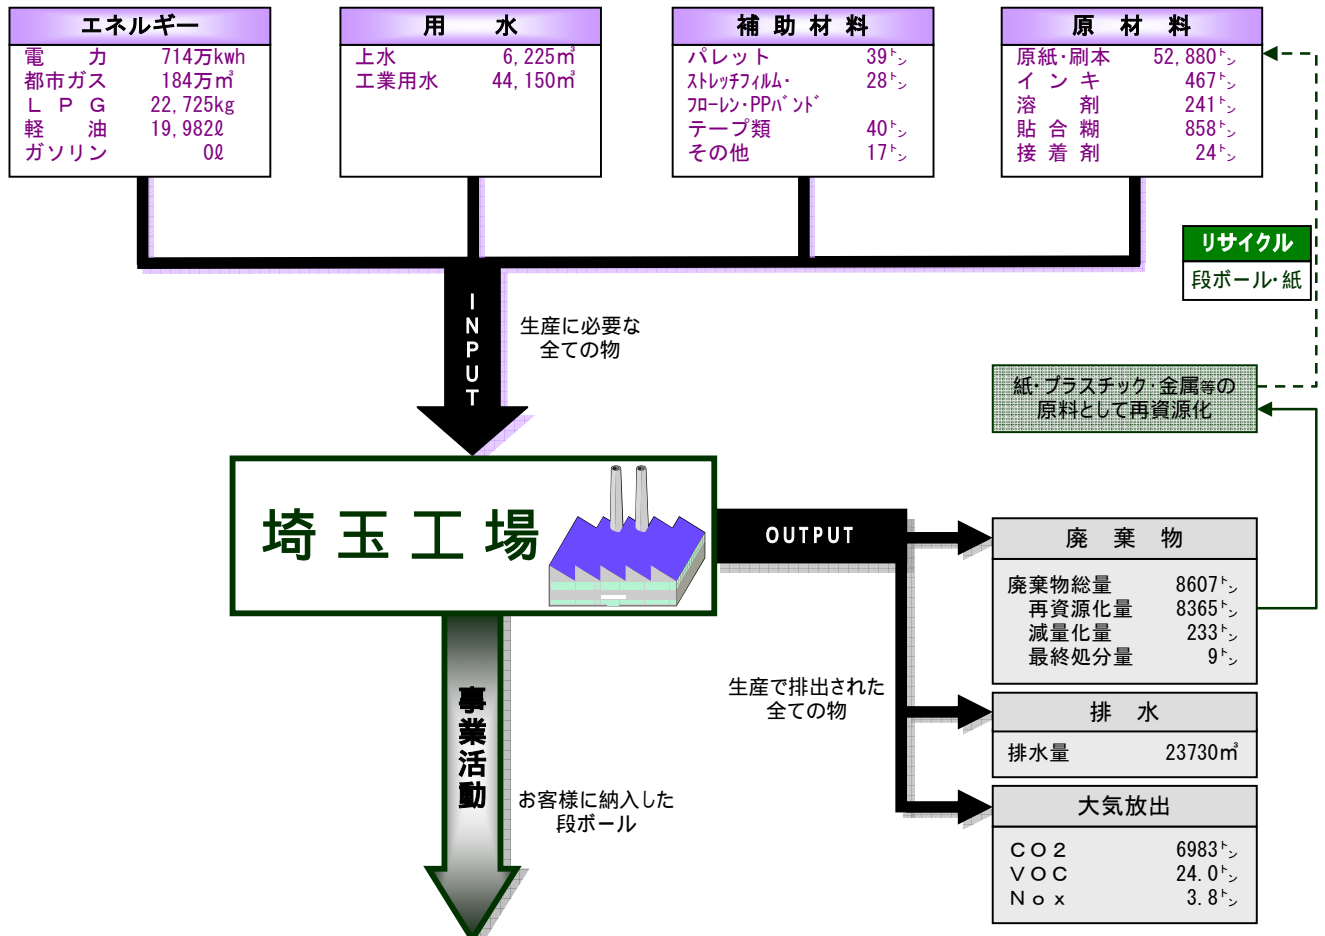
エネルギー

| | |
|---|---|
| 電　力 | 714万kwh |
| 都市ガス | 184万m³ |
| ＬＰＧ | 22,725kg |
| 軽　油 | 19,982ℓ |
| ガソリン | 0ℓ |

用　水

| | |
|---|---|
| 上水 | 6,225m³ |
| 工業用水 | 44,150m³ |

補助材料

| | |
|---|---|
| パレット | 39ﾄﾝ |
| ｽﾄﾚｯﾁﾌｨﾙﾑ・ﾌﾛｰﾚﾝ・PPﾊﾞﾝﾄﾞ | 28ﾄﾝ |
| テープ類 | 40ﾄﾝ |
| その他 | 17ﾄﾝ |

原　材　料

| | |
|---|---|
| 原紙・刷本 | 52,880ﾄﾝ |
| インキ | 467ﾄﾝ |
| 溶　剤 | 241ﾄﾝ |
| 貼合糊 | 858ﾄﾝ |
| 接着剤 | 24ﾄﾝ |

リサイクル
段ボール・紙

INPUT
生産に必要な全ての物

紙・プラスチック・金属等の原料として再資源化

埼玉工場

OUTPUT

廃　棄　物

| | |
|---|---|
| 廃棄物総量 | 8607ﾄﾝ |
| 再資源化量 | 8365ﾄﾝ |
| 減量化量 | 233ﾄﾝ |
| 最終処分量 | 9ﾄﾝ |

生産で排出された全ての物

排　水

| | |
|---|---|
| 排水量 | 23730m³ |

大気放出

| | |
|---|---|
| ＣＯ２ | 6983ﾄﾝ |
| ＶＯＣ | 24.0ﾄﾝ |
| Ｎｏｘ | 3.8ﾄﾝ |

事業活動
お客様に納入した段ボール